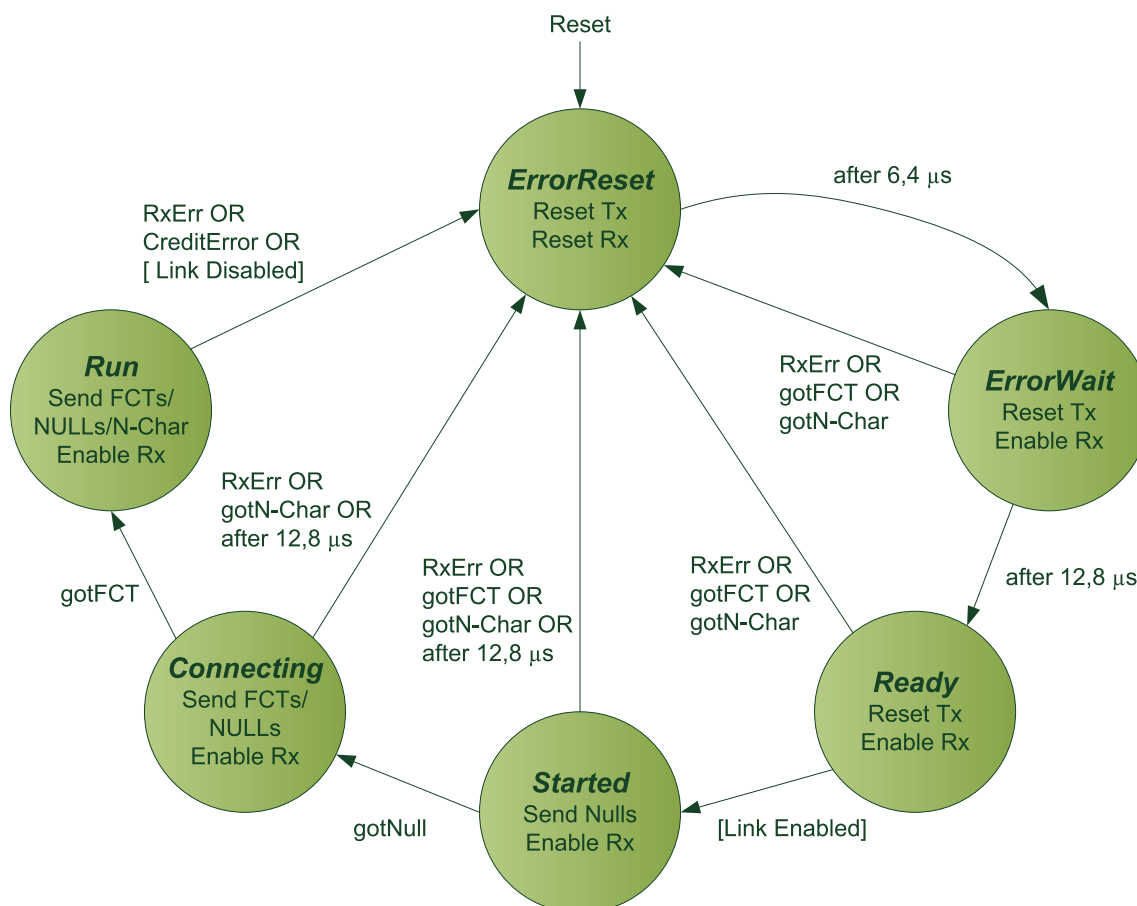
Reset

ErrorReset
Reset Tx
Reset Rx

after 6,4 $\mu s$

RxErr OR
CreditError OR
[ Link Disabled]

Run
Send FCTs/
NULLs/N-Char
Enable Rx

RxErr OR
gotFCT OR
gotN-Char

ErrorWait
Reset Tx
Enable Rx

RxErr OR
gotN-Char OR
after 12,8 $\mu s$

RxErr OR
gotFCT OR
gotN-Char OR
after 12,8 $\mu s$

RxErr OR
gotFCT OR
gotN-Char

after 12,8 $\mu s$

gotFCT

Connecting
Send FCTs/
NULLs
Enable Rx

Ready
Reset Tx
Enable Rx

Started
Send Nulls
Enable Rx

gotNull

[Link Enabled]